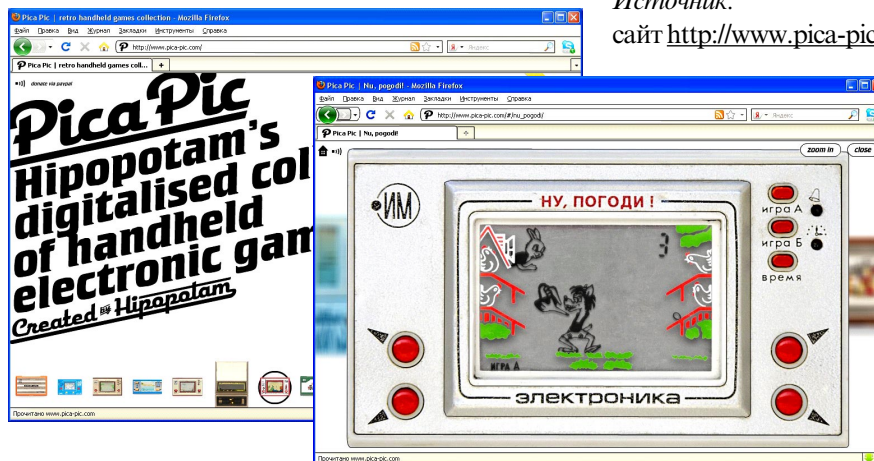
Источник:
сайт http://www.pica-pic

Pica Pic | retro handheld games collection - Mozilla Firefox
Файл Правка Вид Журнал Закладки Инструменты Справка
http://www.pica-pic.com/
Яндекс
Pica Pic | retro handheld games coll... +
donate via paypal

Pica Pic
Hipopotam's digitalised col of handheld electronic gam
Created by Hipopotam

Прочитано www.pica-pic.com

Pica Pic | Nu, pogodi! - Mozilla Firefox
Файл Правка Вид Журнал Закладки Инструменты Справка
http://www.pica-pic.com/#/nu_pogodi/
Яндекс
Pica Pic | Nu, pogodi! +
zoom in close

ИМ
НУ, ПОГОДИ !
3
ИГРА А
игра А
игра Б
время
ЭЛЕКТРОНИКА

Прочитано www.pica-pic.com